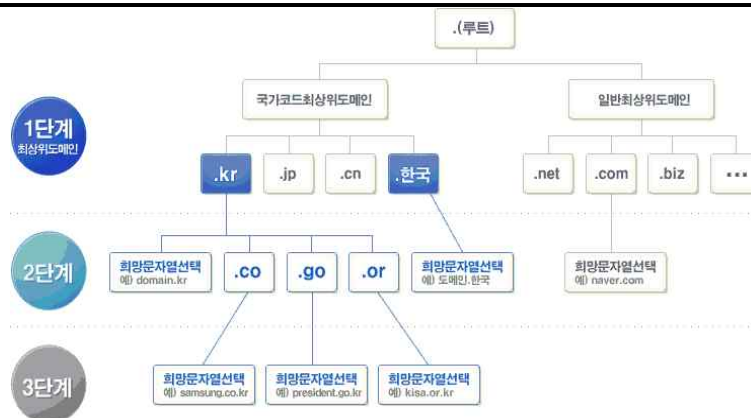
.(루트)

국가코드최상위도메인

일반최상위도메인

1단계
최상위도메인

.kr

.jp

.cn

.한국

.net

.com

.biz

...

2단계

희망문자열선택
예) domain.kr

.co

.go

.or

희망문자열선택
예) 도메인.한국

희망문자열선택
예) naver.com

3단계

희망문자열선택
예) samsung.co.kr

희망문자열선택
예) president.go.kr

희망문자열선택
예) kisa.or.kr